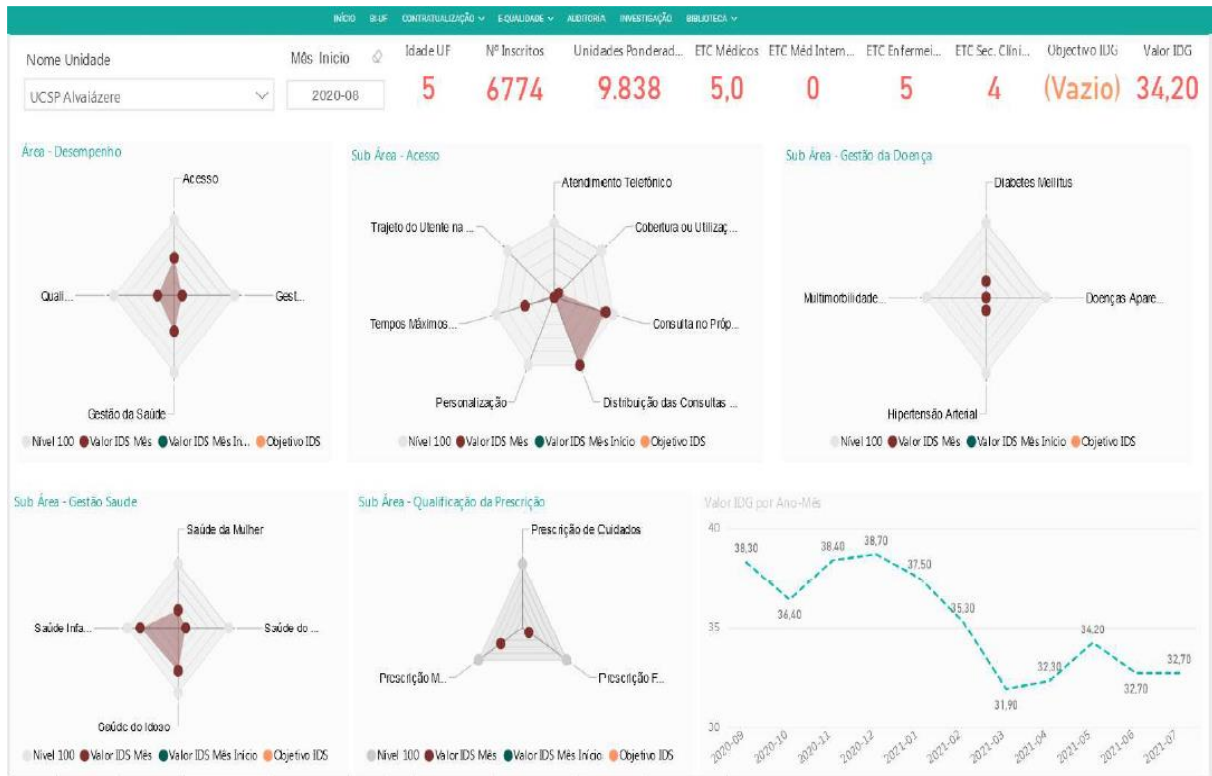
INÍCIO BI-UF CONTRATUALIZAÇÃO ⌄ E-QUALIDADE ⌄ AUDITORIA INVESTIGAÇÃO BIBLIOTECA ⌄

Nome Unidade
UCSP Alvaiázere

Mês Início
2020-08

| Idade UF | Nº Inscritos | Unidades Ponderad... | ETC Médicos | ETC Méd Intern... | ETC Enfermei... | ETC Sec. Clíni... | Objectivo IDG | Valor IDG |
|---|---|---|---|---|---|---|---|---|
| 5 | 6774 | 9.838 | 5,0 | 0 | 5 | 4 | (Vazio) | 34,20 |

Área - Desempenho
Acesso
Quali...
Gest...
Gestão da Saúde
Nível 100 Valor IDS Mês Valor IDS Mês In... Objetivo IDS

Sub Área - Acesso
Atendimento Telefónico
Trajeto do Utente na ...
Cobertura ou Utilizaç...
Tempos Máximos...
Consulta no Próp...
Personalização
Distribuição das Consultas ...
Nível 100 Valor IDS Mês Valor IDS Mês Início Objetivo IDS

Sub Área - Gestão da Doença
Diabetes Mellitus
Multimorbilidade...
Doenças Apare...
Hipertensão Arterial
Nível 100 Valor IDS Mês Valor IDS Mês Início Objetivo IDS

Sub Área - Gestão Saude
Saúde da Mulher
Saúde Infa...
Saúde do ...
Saúde do Idoso
Nível 100 Valor IDS Mês Valor IDS Mês Início Objetivo IDS

Sub Área - Qualificação da Prescrição
Prescrição de Cuidados
Prescrição M...
Prescrição F...
Nível 100 Valor IDS Mês Valor IDS Mês Início Objetivo IDS

Valor IDG por Ano-Mês
40
35
30
38,30
36,40
38,40
38,70
37,50
35,30
31,90
32,30
34,20
32,70
32,70
2020-09 2020-10 2020-11 2020-12 2021-01 2021-02 2021-03 2021-04 2021-05 2021-06 2021-07